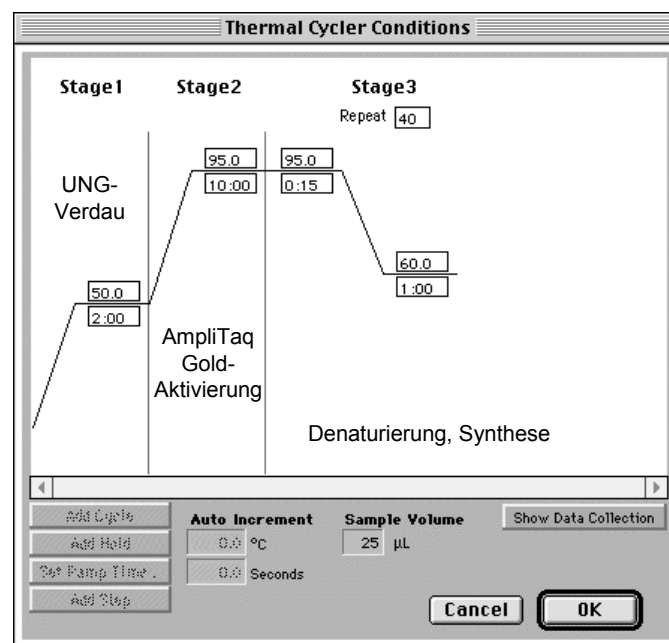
Thermal Cycler Conditions

Stage1

Stage2

Stage3

Repeat 40

UNG-Verdau

50.0
2:00

95.0
10:00

95.0
0:15

60.0
1:00

AmpliTaq Gold-Aktivierung

Denaturierung, Synthese

Add Cycle
Add Hold
Set Ramp Time
Add Step

Auto Increment
0.0 °C
0.0 Seconds

Sample Volume
25 µL

Show Data Collection

Cancel
OK